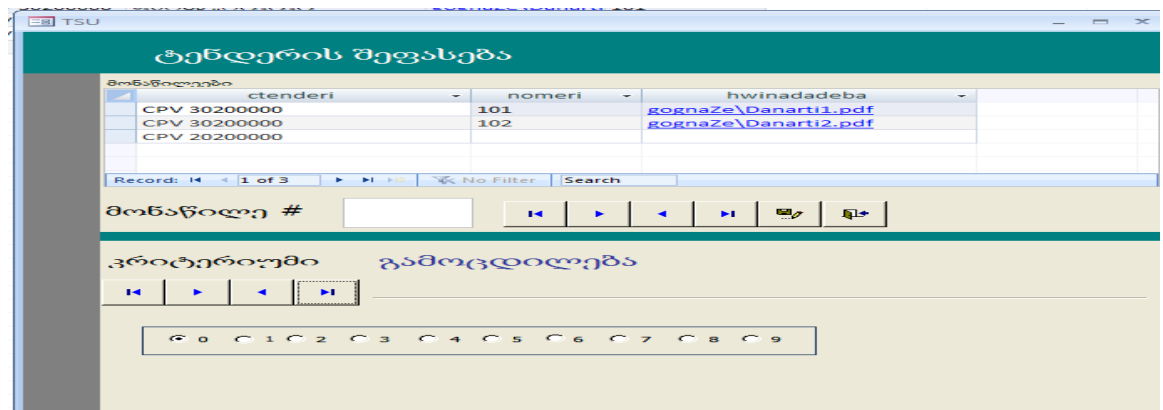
TSU

ტენდერის შეფასება

მონაწილეები

| ctenderi | nomeri | hwinadadeba |
|---|---|---|
| CPV 30200000 | 101 | gognaZe\Danarti1.pdf |
| CPV 30200000 | 102 | gognaZe\Danarti2.pdf |
| CPV 20200000 | | |

Record: 1 of 3 No Filter Search

მონაწილე #

კრიტერიუმი გამოცდილება

0 1 2 3 4 5 6 7 8 9